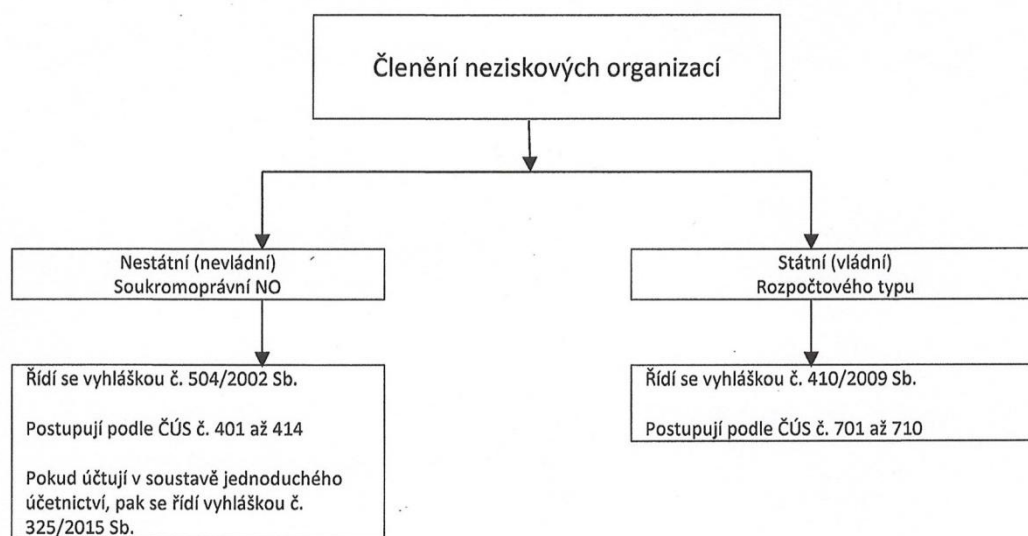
Členění neziskových organizací

Nestátní (nevládní)
Soukromoprávní NO

Státní (vládní)
Rozpočtového typu

Řídí se vyhláškou č. 504/2002 Sb.

Postupují podle ČÚS č. 401 až 414

Pokud účtují v soustavě jednoduchého účetnictví, pak se řídí vyhláškou č. 325/2015 Sb.

Řídí se vyhláškou č. 410/2009 Sb.

Postupují podle ČÚS č. 701 až 710